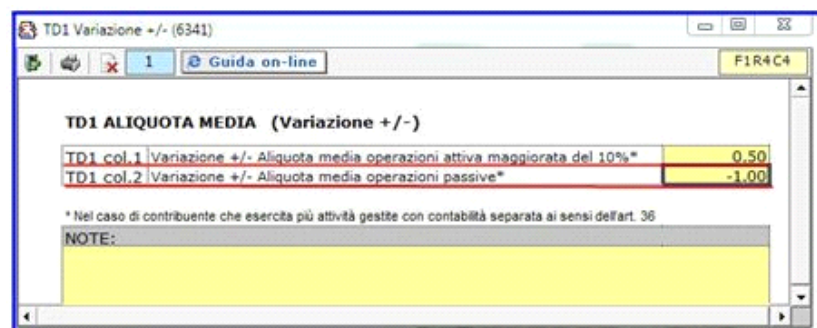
TD1 Variazione +/- (6341)

1 Guida on-line F1R4C4

TD1 ALIQUOTA MEDIA (Variazione +/-)

| | | |
|---|---|---|
| TD1 col.1 | Variazione +/- Aliquota media operazioni attiva maggiorata del 10%* | 0,50 |
| TD1 col.2 | Variazione +/- Aliquota media operazioni passive* | -1,00 |

* Nel caso di contribuente che esercita più attività gestite con contabilità separata ai sensi dell'art. 36

NOTE: